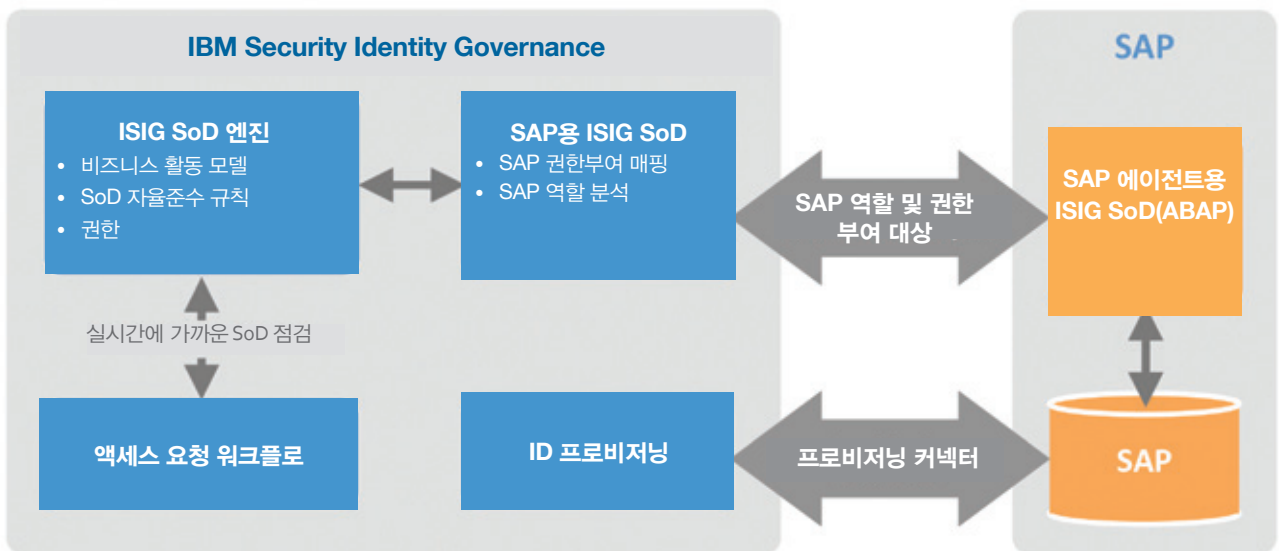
IBM Security Identity Governance

SAP

ISIG SoD 엔진
• 비즈니스 활동 모델
• SoD 자율준수 규칙
• 권한

SAP용 ISIG SoD
• SAP 권한부여 매핑
• SAP 역할 분석

SAP 역할 및 권한 부여 대상

SAP 에이전트용 ISIG SoD(ABAP)

실시간에 가까운 SoD 점검

액세스 요청 워크플로

ID 프로비저닝

프로비저닝 커넥터

SAP